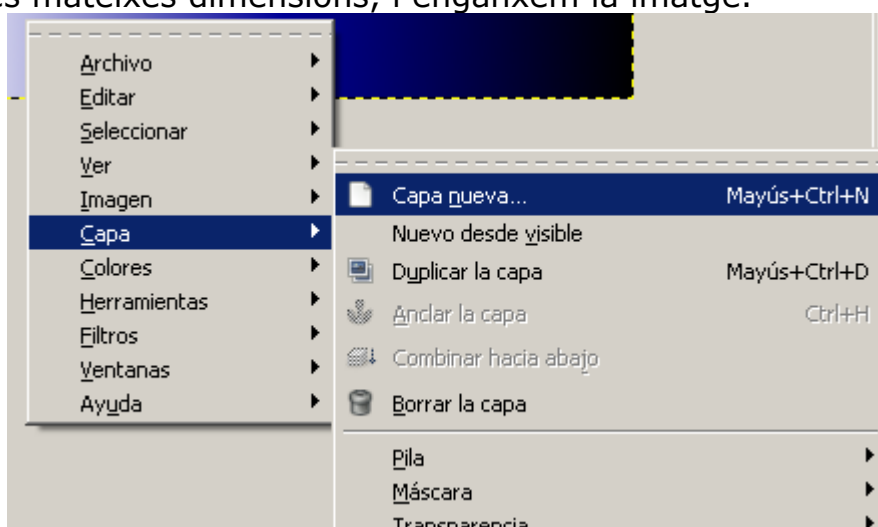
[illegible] mateixes dimensions, i enganxem la imatge.

Archivo
Editar
Seleccionar
Ver
Imagen
Capa
Colores
Herramientas
Filtros
Ventanas
Ayuda

Capa nueva... Mayús+Ctrl+N
Nuevo desde visible
Duplicar la capa Mayús+Ctrl+D
Anclar la capa Ctrl+H
Combinar hacia abajo
Borrar la capa
Pila
Máscara
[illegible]